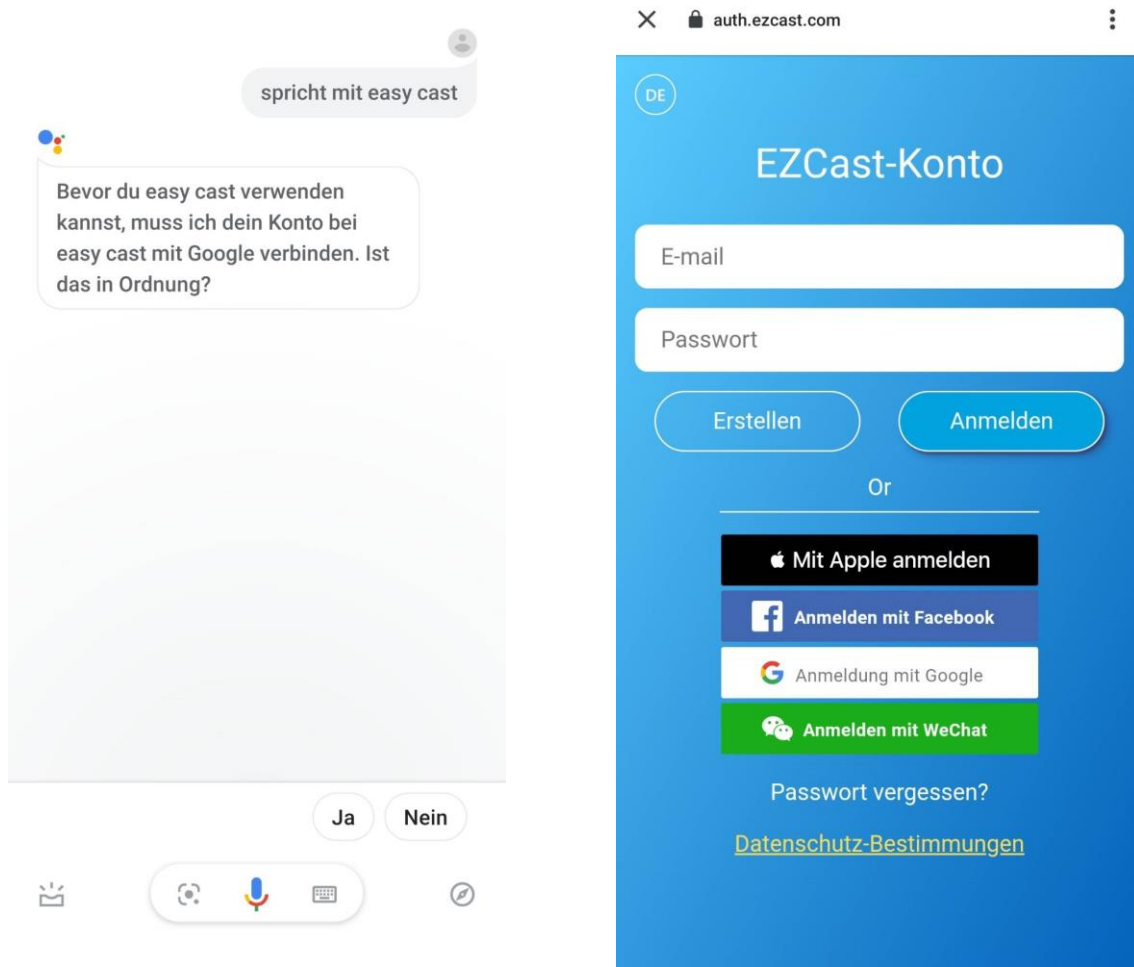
spricht mit easy cast

Bevor du easy cast verwenden kannst, muss ich dein Konto bei easy cast mit Google verbinden. Ist das in Ordnung?

Ja
Nein

auth.ezcast.com

DE

EZCast-Konto

E-mail

Passwort

Erstellen
Anmelden

Or

Mit Apple anmelden
Anmelden mit Facebook
Anmeldung mit Google
Anmelden mit WeChat

Passwort vergessen?

Datenschutz-Bestimmungen